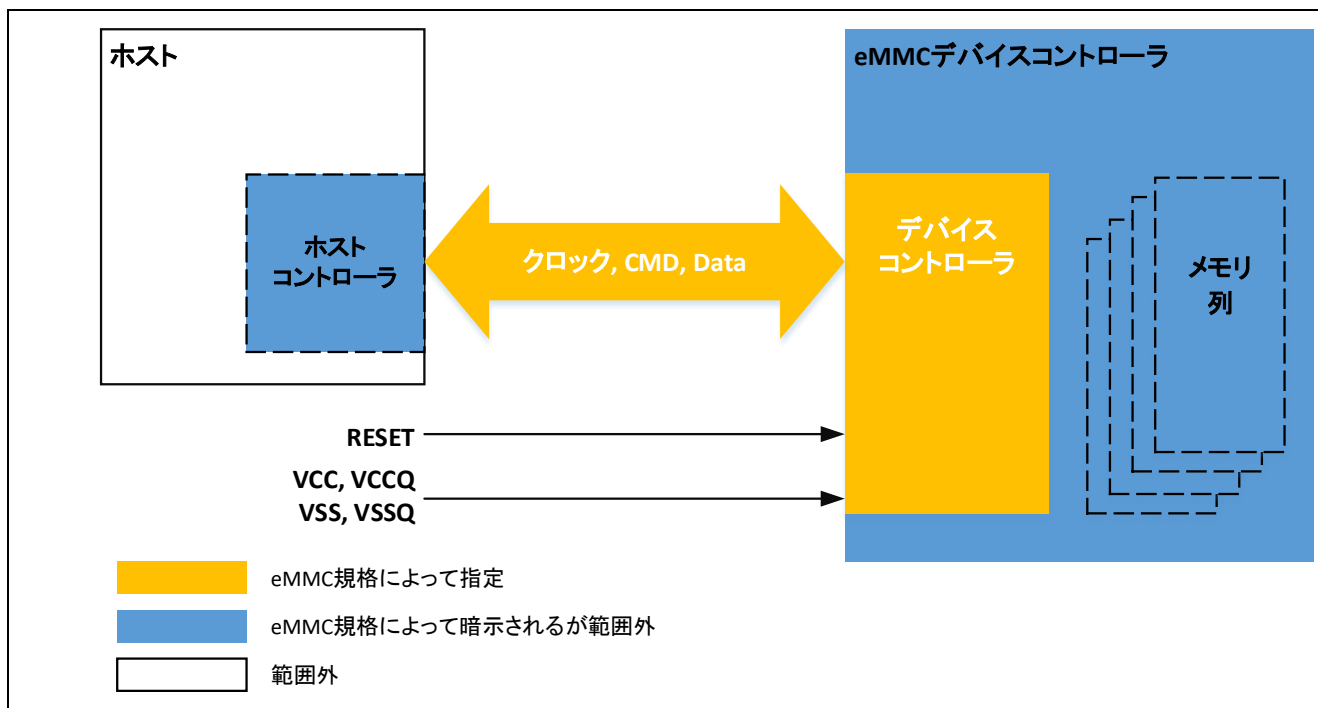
ホスト

ホスト
コントローラ

クロック, CMD, Data

eMMCデバイスコントローラ

デバイス
コントローラ

メモリ
列

RESET

VCC, VCCQ
VSS, VSSQ

eMMC規格によって指定

eMMC規格によって暗示されるが範囲外

範囲外